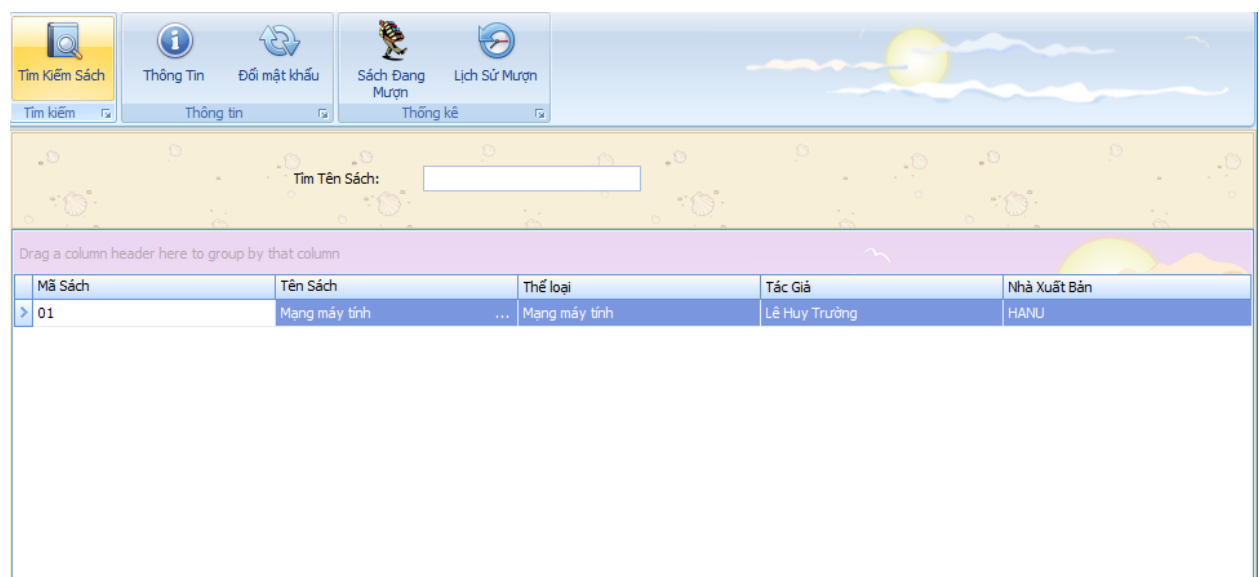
Tìm Kiếm Sách
Tìm kiếm

Thông Tin
Đổi mật khẩu
Thông tin

Sách Đang Mượn
Lịch Sử Mượn
Thống kê

Tìm Tên Sách:

Drag a column header here to group by that column

| Mã Sách | Tên Sách | Thể loại | Tác Giả | Nhà Xuất Bản |
|---|---|---|---|---|
| 01 | Mạng máy tính ... | Mạng máy tính | Lê Huy Trường | HANU |